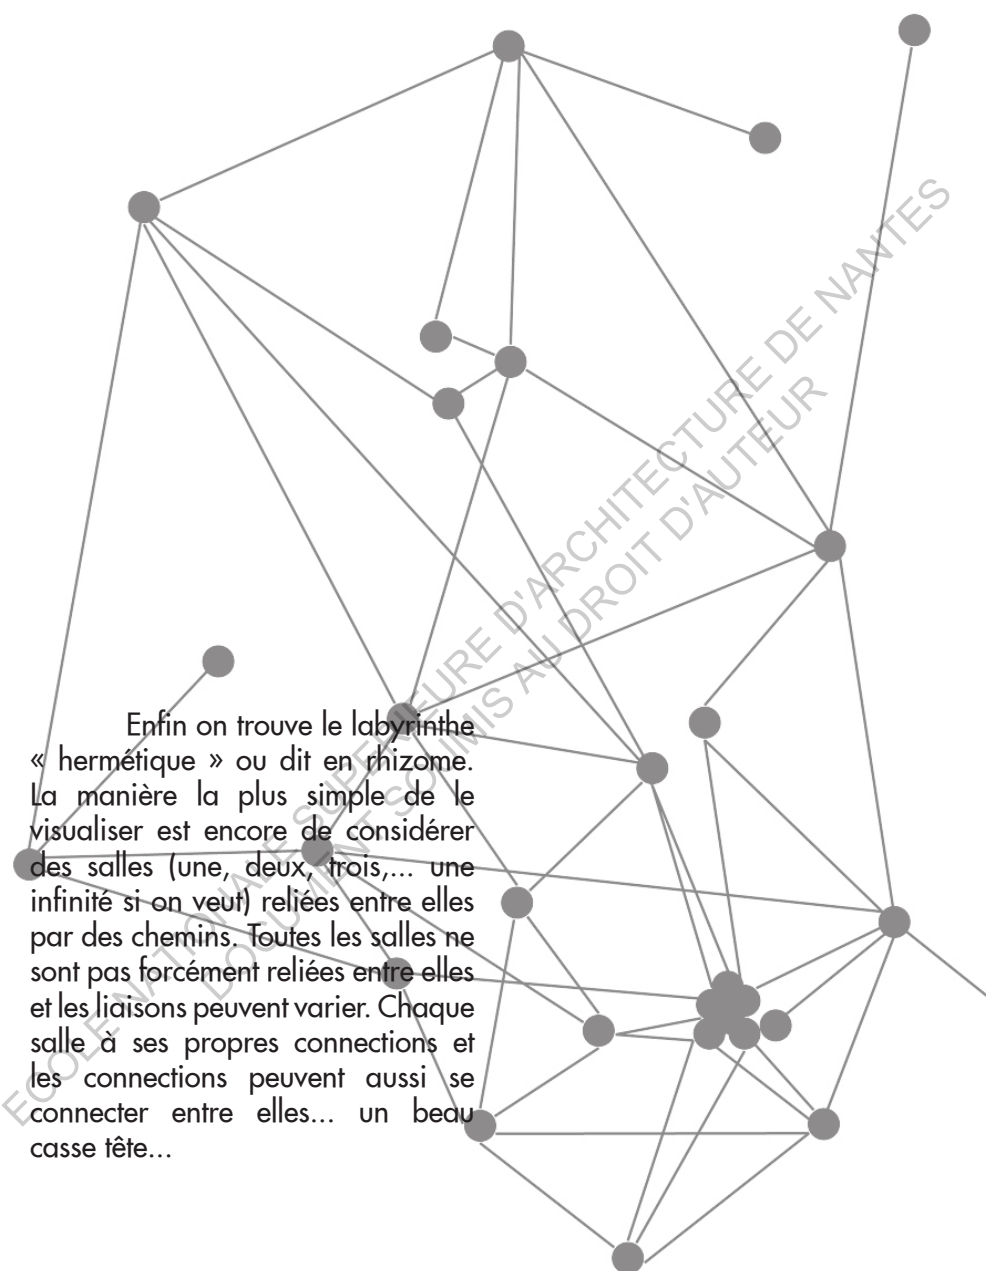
Enfin on trouve le labyrinthe « hermétique » ou dit en rhizome. La manière la plus simple de le visualiser est encore de considérer des salles (une, deux, trois,... une infinité si on veut) reliées entre elles par des chemins. Toutes les salles ne sont pas forcément reliées entre elles et les liaisons peuvent varier. Chaque salle à ses propres connections et les connections peuvent aussi se connecter entre elles... un beau casse tête...

ECOLE NATIONALE SUPERIEURE D'ARCHITECTURE DE NANTES
DOCUMENT SOUMIS AU DROIT D'AUTEUR